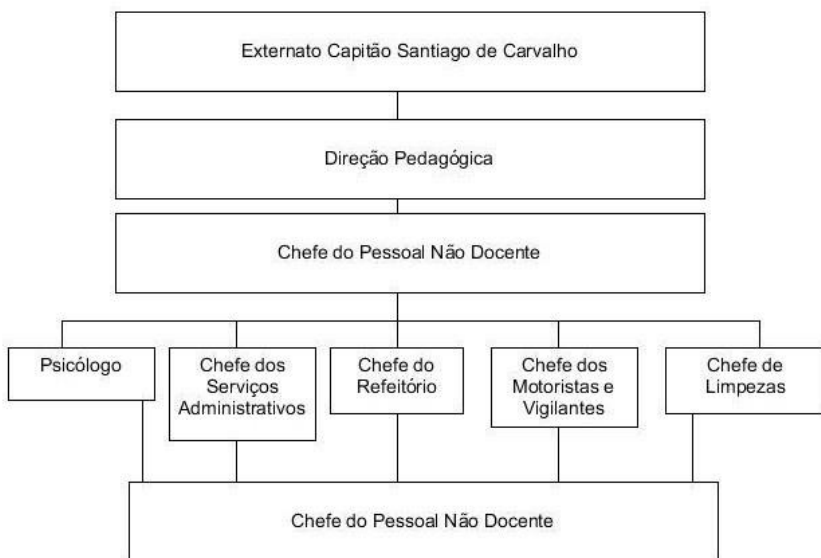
Externato Capitão Santiago de Carvalho

Direção Pedagógica

Chefe do Pessoal Não Docente

Psicólogo

Chefe dos Serviços Administrativos

Chefe do Refeitório

Chefe dos Motoristas e Vigilantes

Chefe de Limpezas

Chefe do Pessoal Não Docente